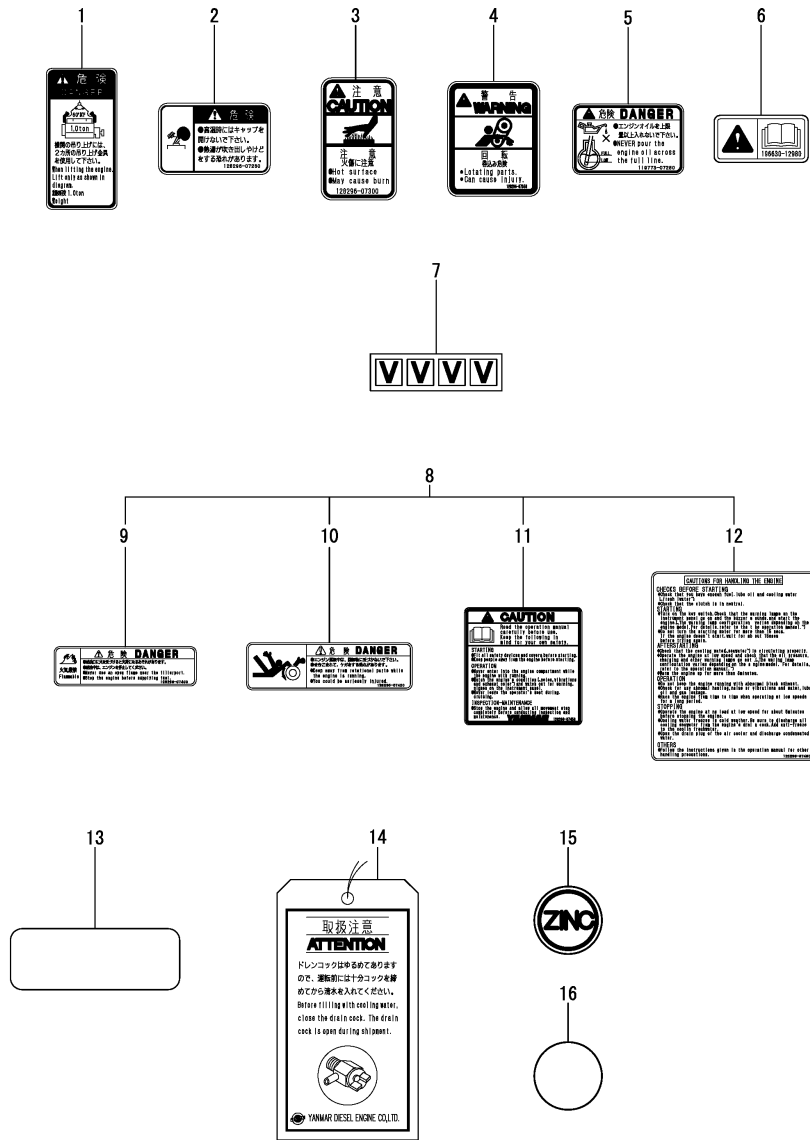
1

危 険

1.0ton

機関の吊り上げには、2カ所の吊り上げ金具を使用して下さい。

When lifting the engine. Lift only as shown in diagram.

機関質量 1.0ton

Weight

2

危 険

●高温時にはキャップを開けないで下さい。

●熱湯が吹き出しやけどをする恐れがあります。

128296-07250

3

注 意

CAUTION

注 意

火傷に注意

●Hot surface

●May cause burn

128296-07300

4

警 告

WARNING

回 転

巻込み注意

•Lotating parts.

•Can cause injury.

5

危険 DANGER

●エンジンオイルを上限量以上入れないで下さい。

●NEVER pour the engine oil across the full line.

FULL

LOW

119773-07260

6

196630-12980

7

V V V V

8

9

危 険 DANGER

火気厳禁

Flammable

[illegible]

10

危 険 DANGER

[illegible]

●Keep away from rotational parts while the engine is running.

●You could be seriously injured.

11

CAUTION

Read the operating manual carefully before use. Keep the following in mind for your own safety.

STARTING

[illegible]

OPERATION

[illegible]

INSPECTION・MAINTENANCE

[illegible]

12

CAUTIONS FOR HANDLING THE ENGINE

CHECKS BEFORE STARTING

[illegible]

STARTING

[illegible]

AFTERSTARTING

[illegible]

OPERATION

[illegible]

STOPPING

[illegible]

OTHERS

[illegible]

13

14

取扱注意

ATTENTION

ドレンコックはゆるめてありますので、運転前には十分コックを締めてから清水を入れてください。

Before filling with cooling water, close the drain cock. The drain cock is open during shipment.

YANMAR DIESEL ENGINE CO.,LTD.

15

ZINC

16